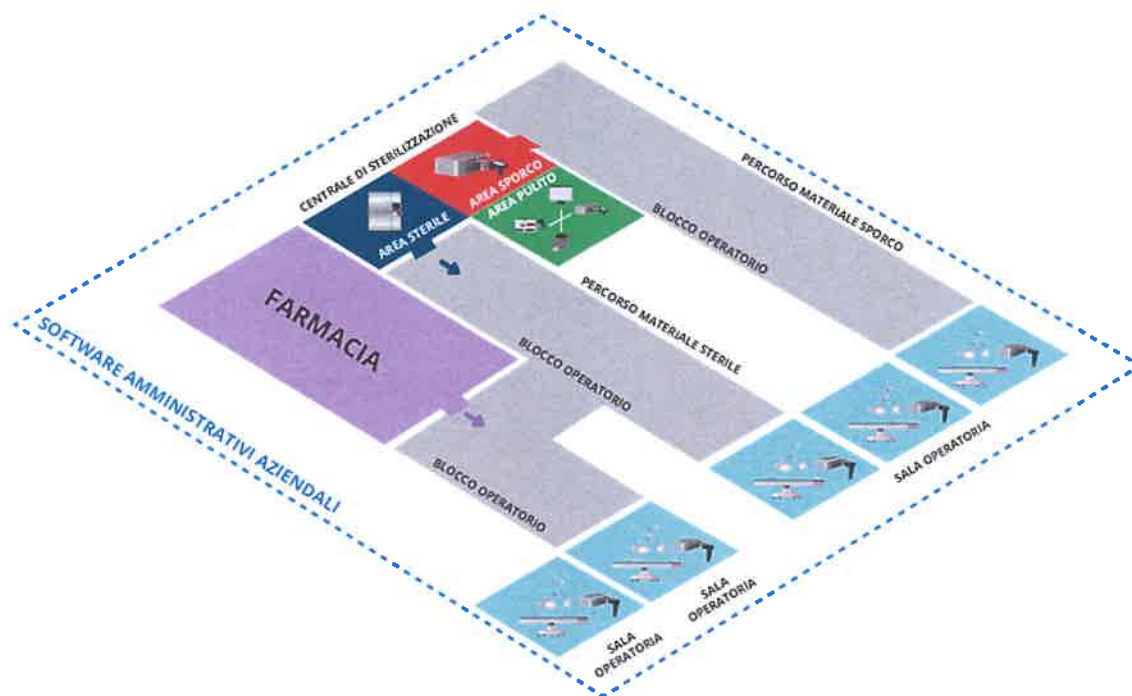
CENTRALE DI STERILIZZAZIONE

AREA SPORCO

AREA PULITO

AREA STERILE

PERCORSO MATERIALE SPORCO

BLOCCO OPERATORIO

FARMACIA

PERCORSO MATERIALE STERILE

BLOCCO OPERATORIO

SOFTWARE AMMINISTRATIVI AZIENDALI

BLOCCO OPERATORIO

SALA OPERATORIA

SALA OPERATORIA

SALA OPERATORIA